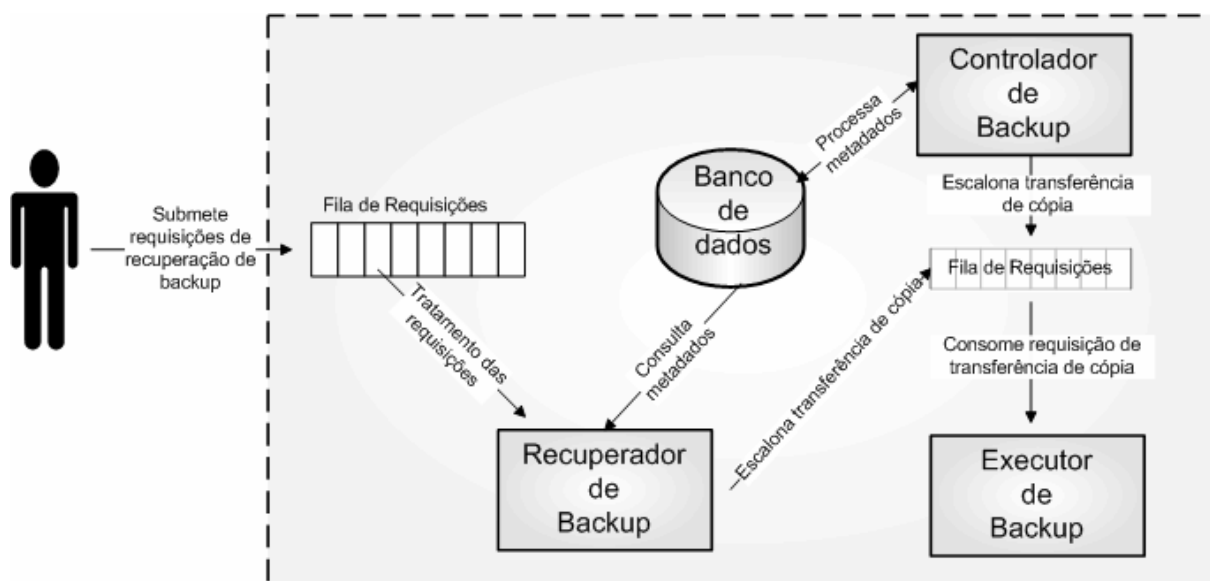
Submete requisições de recuperação de backup

Fila de Requisições

Tratamento das requisições

Banco de dados

Processa metadados

Controlador de Backup

Escalona transferência de cópia

Fila de Requisições

Consulta metadados

Escalona transferência de cópia

Consome requisição de transferência de cópia

Recuperador de Backup

Executor de Backup